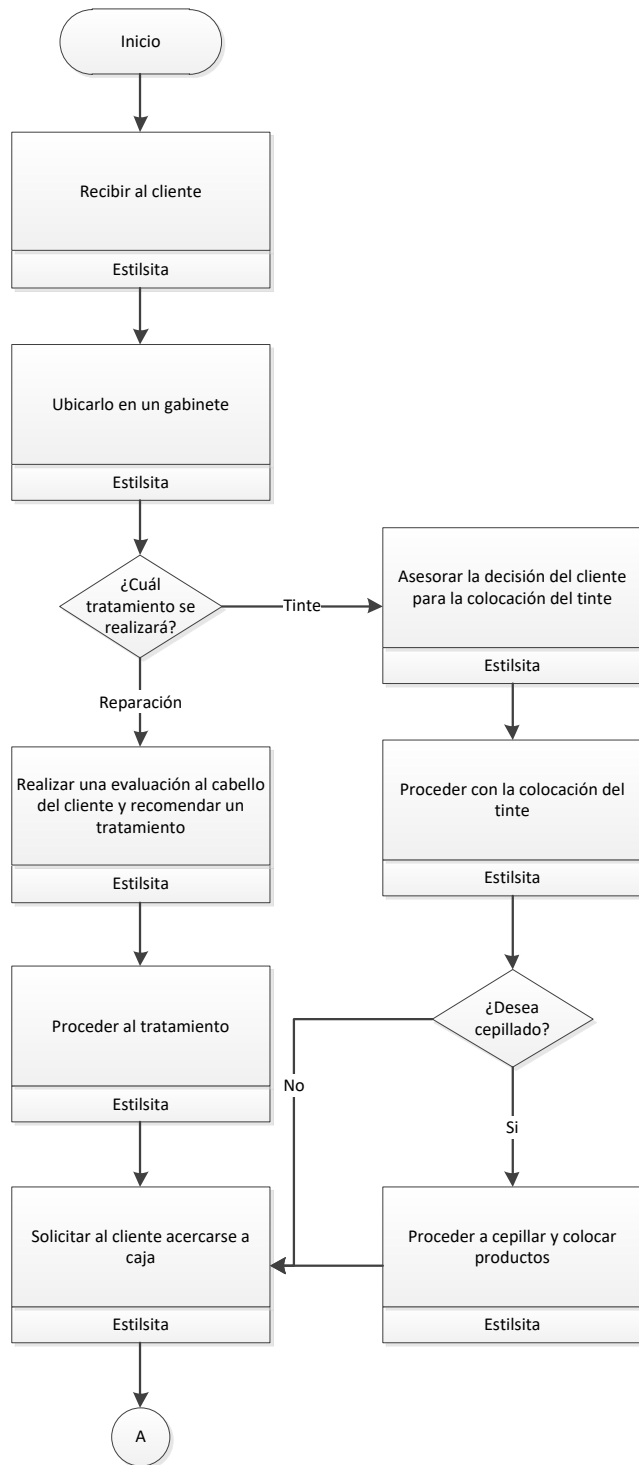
Inicio

Recibir al cliente

Estilsita

Ubicarlo en un gabinete

Estilsita

¿Cuál tratamiento se realizará?

Tinte

Asesorar la decisión del cliente para la colocación del tinte

Estilsita

Reparación

Realizar una evaluación al cabello del cliente y recomendar un tratamiento

Estilsita

Proceder con la colocación del tinte

Estilsita

¿Desea cepillado?

Proceder al tratamiento

Estilsita

No

Si

Solicitar al cliente acercarse a caja

Estilsita

Proceder a cepillar y colocar productos

Estilsita

A